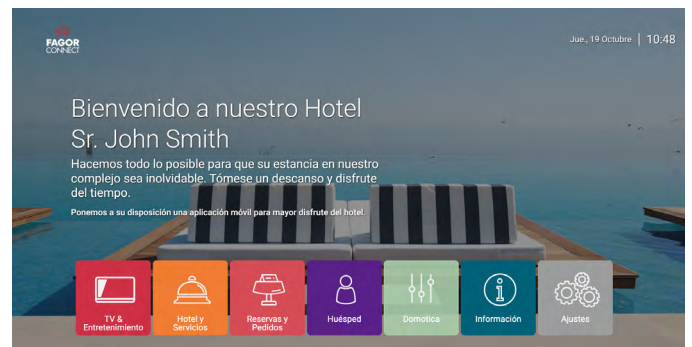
FAGOR CONNECT

Jue., 19 Octubre | 10:48

Bienvenido a nuestro Hotel
Sr. John Smith

Hacemos todo lo posible para que su estancia en nuestro complejo sea inolvidable. Tómese un descanso y disfrute del tiempo.

Ponemos a su disposición una aplicación móvil para mayor disfrute del hotel.

TV & Entretenimiento

Hotel y Servicios

Reservas y Pedidos

Huésped

Domotica

Información

Ajustes